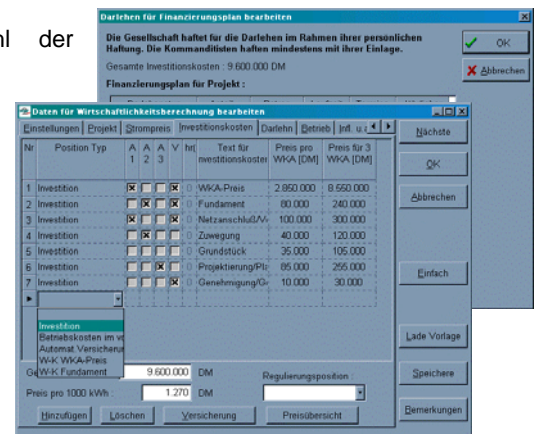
hl der

Darlehen für Finanzierungsplan bearbeiten

Die Gesellschaft haftet für die Darlehen im Rahmen ihrer persönlichen Haftung. Die Kommanditisten haften mindestens mit ihrer Einlage.

Gesamte Investitionskosten : 9.600.000 DM

Finanzierungsplan für Projekt :

OK

Abbrechen

Daten für Wirtschaftlichkeitsberechnung bearbeiten

Einstellungen | Projekt | Strompreis | Investitionskosten | Darlehn | Betrieb | Inf. u.

| Nr | Position Typ | A 1 | A 2 | A 3 | V | hr | Text für nvestitionskoster | Preis pro WKA [DM] | Preis für 3 WKA [DM] |
|---|---|---|---|---|---|---|---|---|---|
| 1 | Investition | ☒ | ☐ | ☐ | ☒ | 0 | WKA-Preis | 2.850.000 | 8.550.000 |
| 2 | Investition | ☐ | ☒ | ☐ | ☒ | 0 | Fundament | 80.000 | 240.000 |
| 3 | Investition | ☐ | ☒ | ☐ | ☒ | 0 | Netzanschluß/V | 100.000 | 300.000 |
| 4 | Investition | ☐ | ☒ | ☐ | ☐ | 0 | Zuwegung | 40.000 | 120.000 |
| 5 | Investition | ☐ | ☐ | ☐ | ☐ | 0 | Grundstück | 35.000 | 105.000 |
| 6 | Investition | ☐ | ☐ | ☒ | ☒ | 0 | Projektierung/Pl | 85.000 | 255.000 |
| 7 | Investition | ☐ | ☐ | ☒ | ☐ | 0 | Genehmigung/G | 10.000 | 30.000 |

Investition
Betriebskosten im v
Automat.Versicheru
W-K WKA-Preis
W-K Fundament

Ge 9.600.000 DM

Preis pro 1000 kWh : 1.270 DM

Regulierungsposition :

Hinzufügen | Löschen | Versicherung | Preisübersicht

Nächste

OK

Abbrechen

Einfach

Lade Vorlage

Speichere

Bemerkungen